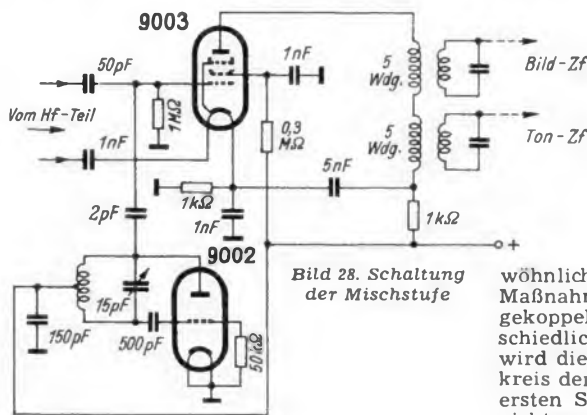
9003

50pF

1nF

Vom Hf-Teil

$1M\Omega$

1nF

0,3 $M\Omega$

5 Wdg.

Bild-Zf

5 Wdg.

Ton-Zf

5nF

$1k\Omega$

2pF

1nF

$1k\Omega$

+

9002

15pF

150pF

500pF

$50k\Omega$

Bild 28. Schaltung der Mischstufe

wöhnlich
Maßnahı
gekoppel
schiedlic
wird die
kreis der
ersten S